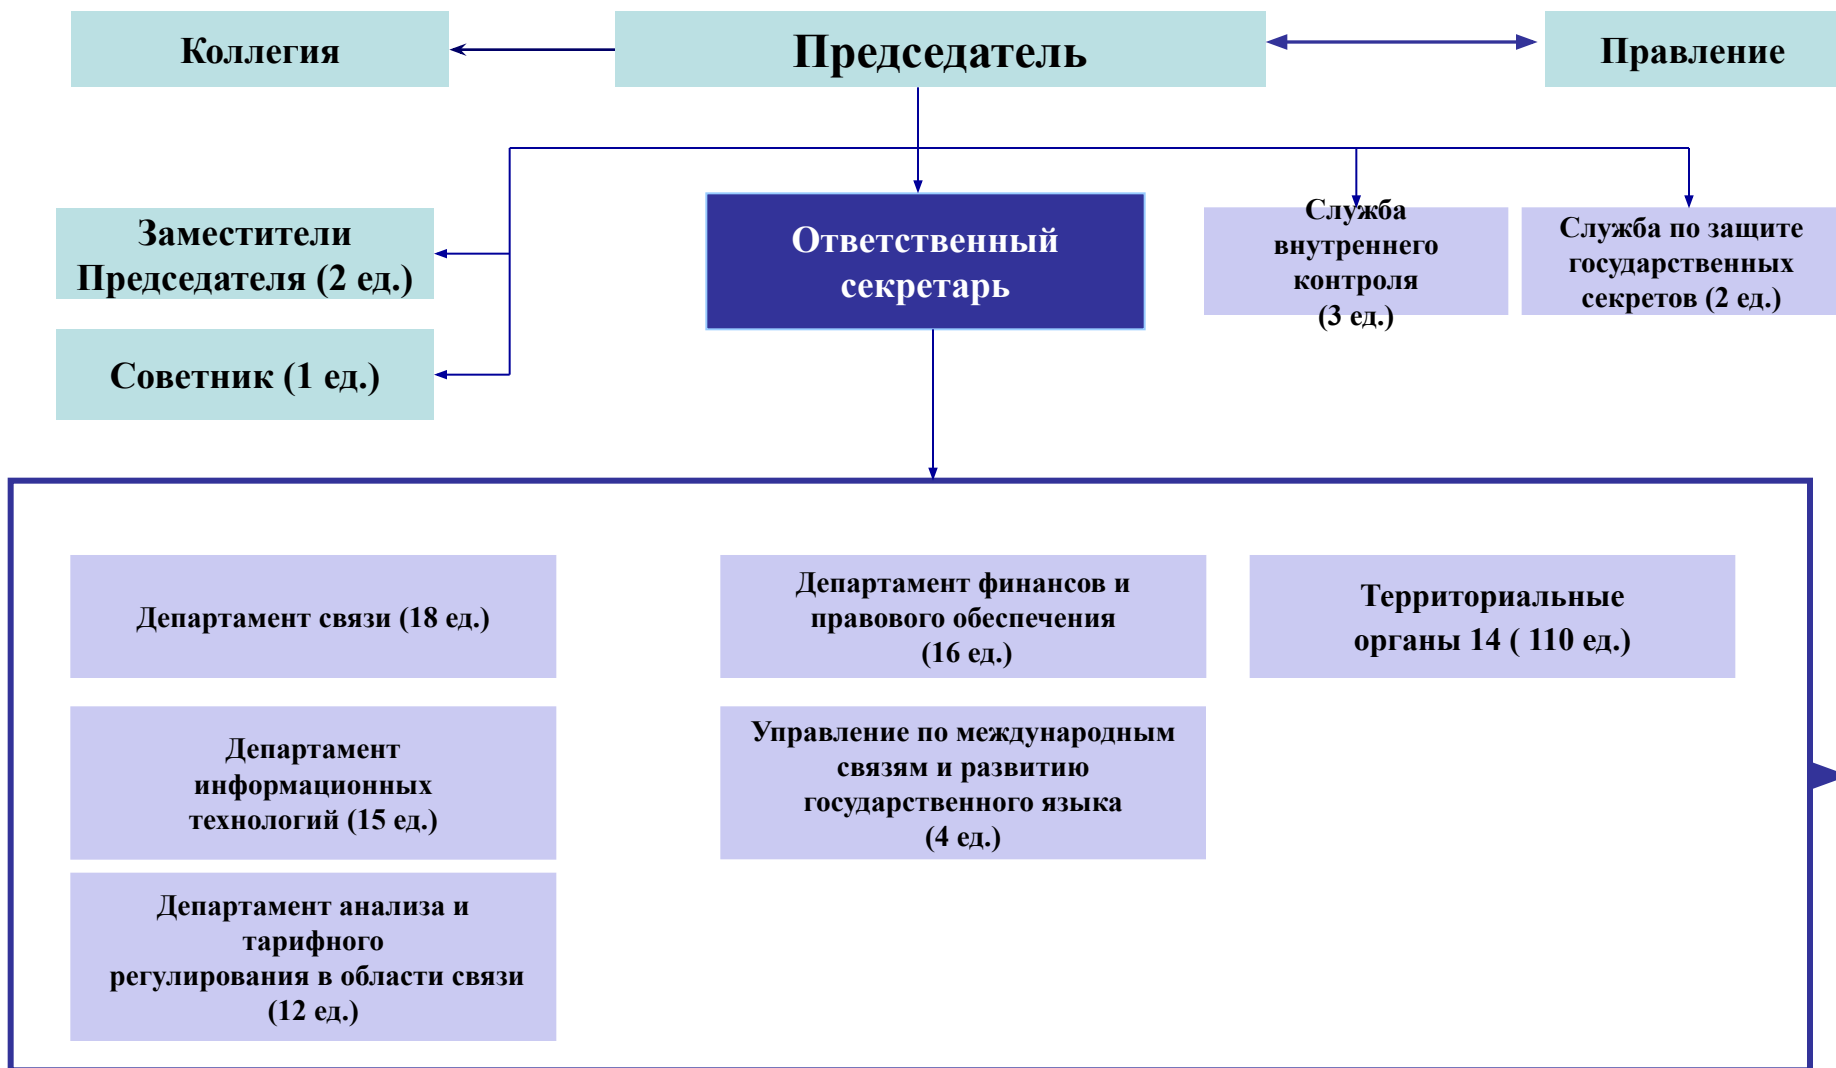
Коллегия

Председатель

Правление

Заместители Председателя (2 ед.)

Советник (1 ед.)

Ответственный секретарь

Служба внутреннего контроля (3 ед.)

Служба по защите государственных секретов (2 ед.)

Департамент связи (18 ед.)

Департамент финансов и правового обеспечения (16 ед.)

Территориальные органы 14 ( 110 ед.)

Департамент информационных технологий (15 ед.)

Управление по международным связям и развитию государственного языка (4 ед.)

Департамент анализа и тарифного регулирования в области связи (12 ед.)